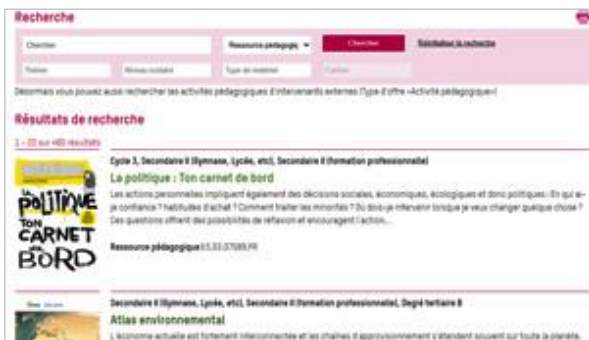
Recherche

Chercher

Ressource pédagogique

Chercher

Réinitialiser la recherche

Thème

Niveau scolaire

Type de matériel

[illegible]

Désormais vous pouvez aussi rechercher les activités pédagogiques d'intervenants externes (Type d'offre «Activité pédagogique»)

Résultats de recherche

1 - 20 sur 480 résultats

Cycle 3, Secondaire II (Gymnase, Lycée, etc), Secondaire II (formation professionnelle)

La politique : Ton carnet de bord

Les actions personnelles impliquent également des décisions sociales, économiques, écologiques et donc politiques. En qui ai-je confiance ? habitudes d'achat ? Comment traiter les minorités ? Où dois-je intervenir lorsque je veux changer quelque chose ? Ces questions offrent des possibilités de réflexion et encouragent l'action...

Ressource pédagogique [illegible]

LA POLITIQUE TON CARNET DE BORD

Secondaire II (Gymnase, Lycée, etc), Secondaire II (formation professionnelle), Degré tertiaire B

Atlas environnemental

L'économie actuelle est fortement interconnectée et les chaînes d'approvisionnement s'étendent souvent sur toute la planète.